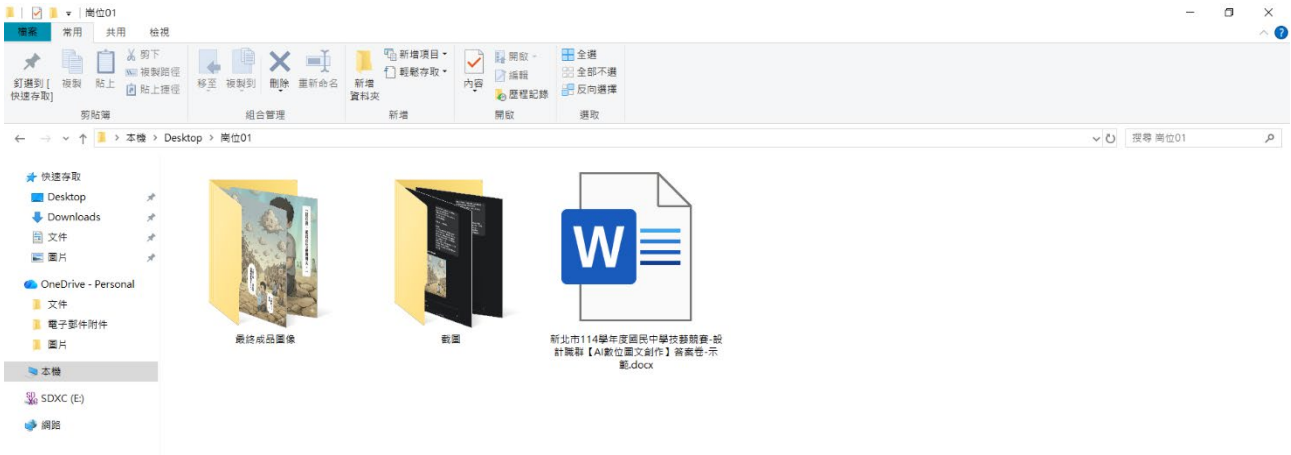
崗位01

檔案 常用 共用 檢視

釘選到[快速存取] 複製 貼上 剪下 複製路徑 貼上捷徑
剪貼簿

移至 複製到 刪除 重新命名
組合管理

新增資料夾 新增項目 輕鬆存取
新增

內容 開啟 編輯 歷程記錄
開啟

全選 全部不選 反向選擇
選取

本機 > Desktop > 崗位01

搜尋 崗位01

快速存取
Desktop
Downloads
文件
圖片
OneDrive - Personal
文件
電子郵件附件
圖片
本機
SDXC (E:)
網路

最終成品圖像

截圖

新北市114學年度國民中學技藝競賽-設計職群【AI數位圖文創作】答案卷-示範.docx